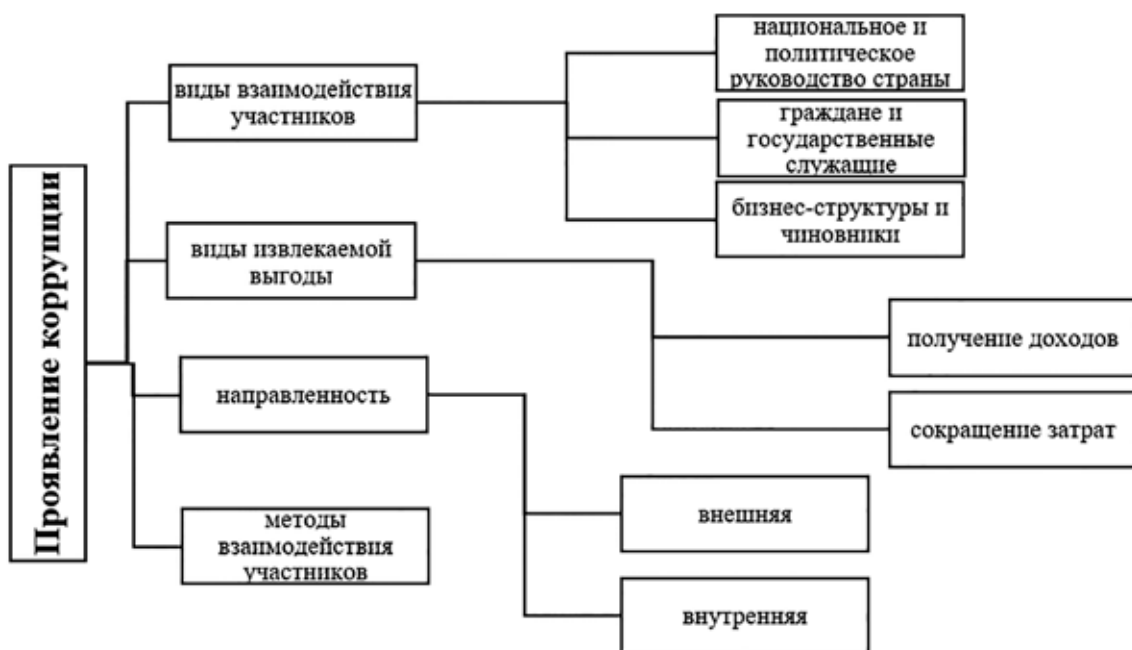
Проявление коррупции

виды взаимодействия участников

национальное и политическое руководство страны

граждане и государственные служащие

бизнес-структуры и чиновники

виды извлекаемой выгоды

получение доходов

сокращение затрат

направленность

внешняя

внутренняя

методы взаимодействия участников